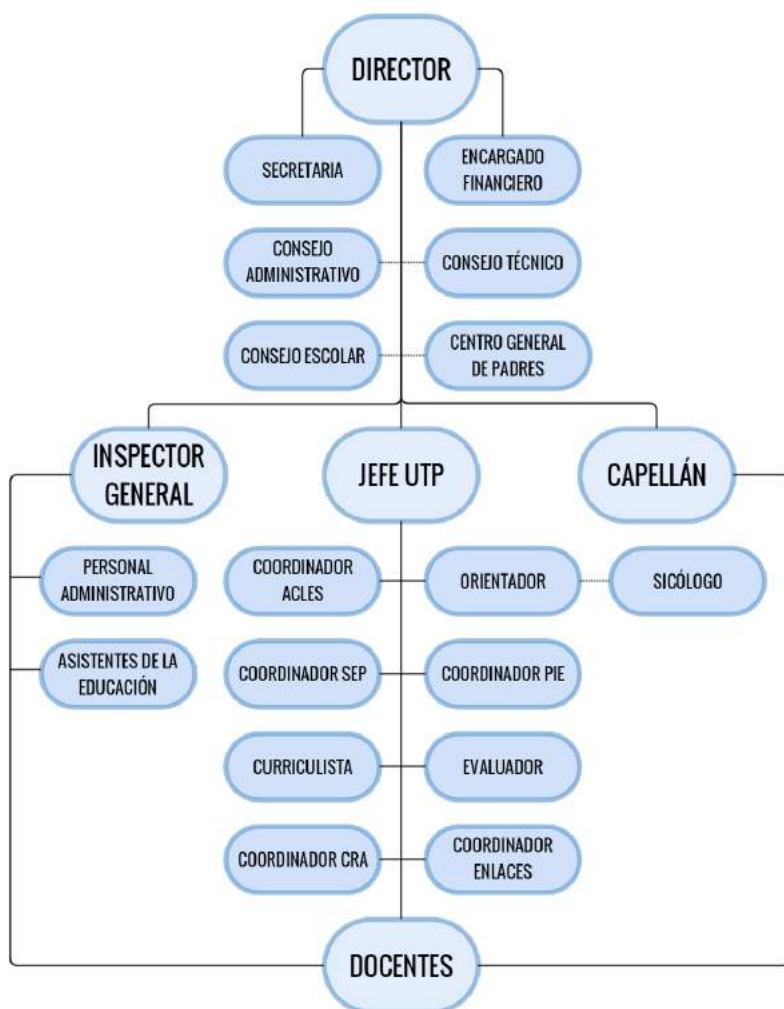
DIRECTOR

SECRETARIA

ENCARGADO FINANCIERO

CONSEJO ADMINISTRATIVO

CONSEJO TÉCNICO

CONSEJO ESCOLAR

CENTRO GENERAL DE PADRES

INSPECTOR GENERAL

JEFE UTP

CAPELLÁN

PERSONAL ADMINISTRATIVO

ASISTENTES DE LA EDUCACIÓN

COORDINADOR ACLES

ORIENTADOR

SICÓLOGO

COORDINADOR SEP

COORDINADOR PIE

CURRICULISTA

EVALUADOR

COORDINADOR CRA

COORDINADOR ENLACES

DOCENTES